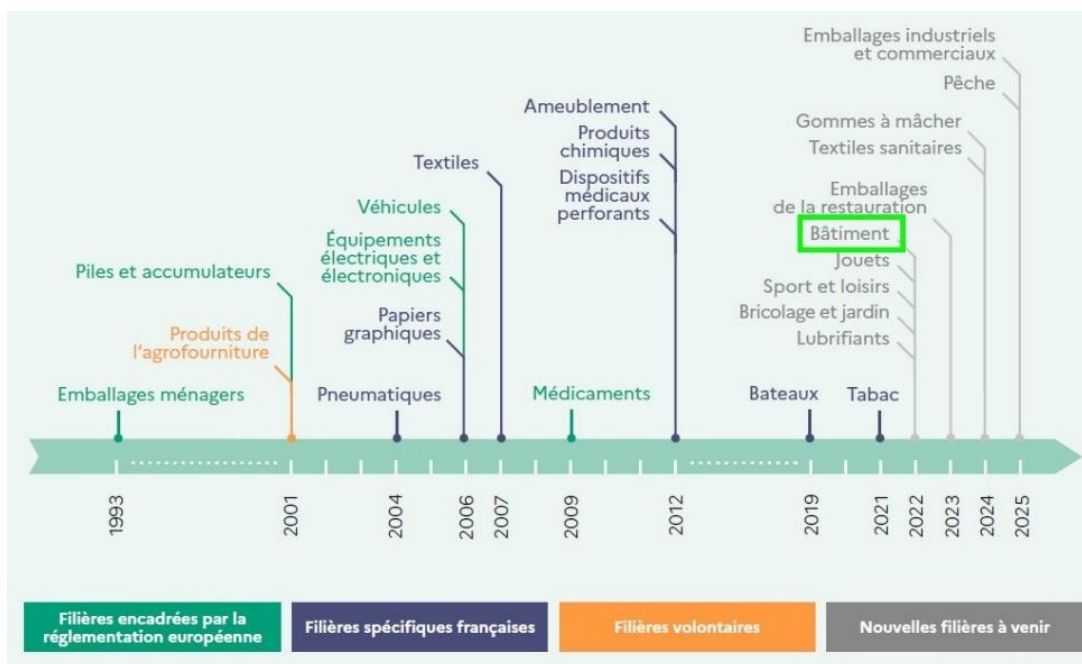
Emballages industriels et commerciaux
Pêche
Gommes à mâcher
Textiles sanitaires
Ameublement
Produits chimiques
Dispositifs médicaux perforants
Textiles
Véhicules
Équipements électriques et électroniques
Papiers graphiques
Piles et accumulateurs
Produits de l'agrofourniture
Emballages ménagers
Pneumatiques
Médicaments
Emballages de la restauration
Bâtiment
Jouets
Sport et loisirs
Bricolage et jardin
Lubrifiants
Bateaux
Tabac

1993
2001
2004
2006
2007
2009
2012
2019
2021
2022
2023
2024
2025

Filières encadrées par la réglementation européenne
Filières spécifiques françaises
Filières volontaires
Nouvelles filières à venir